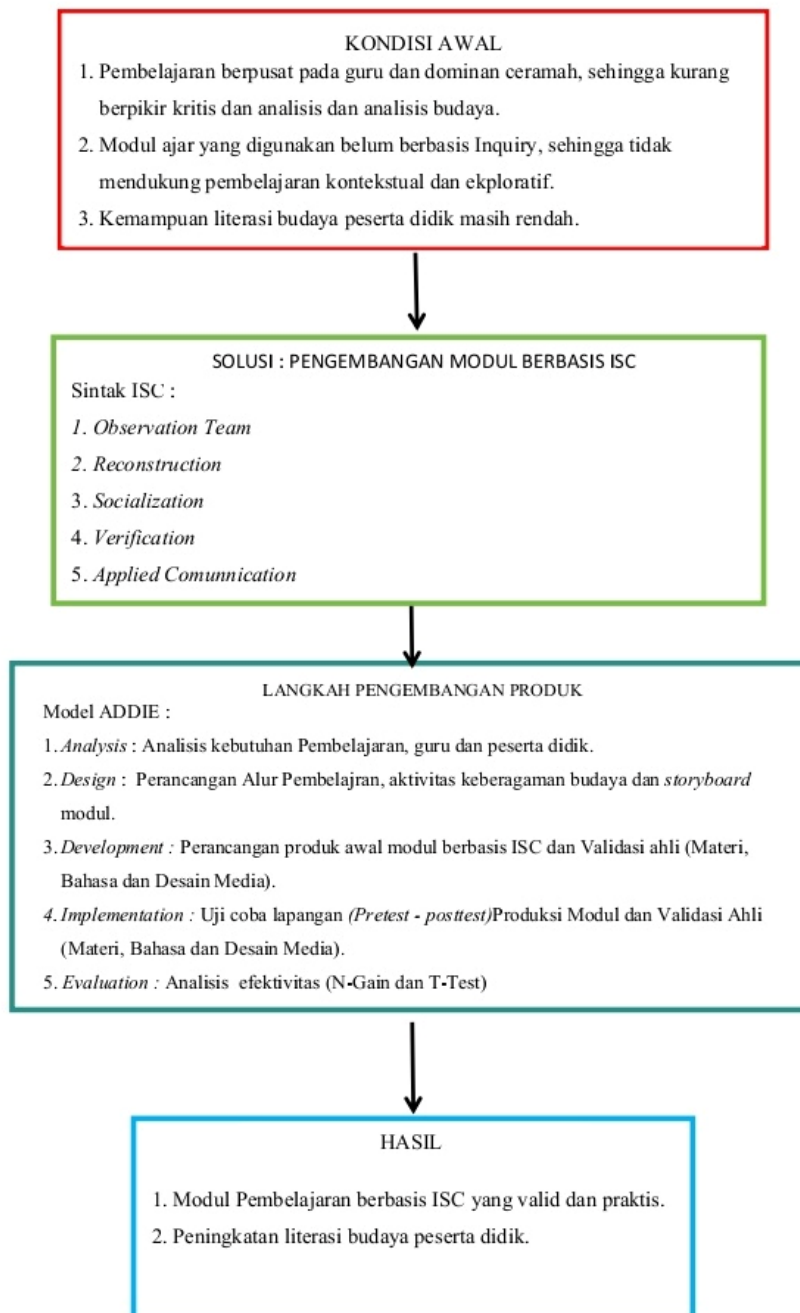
KONDISI AWAL

1. Pembelajaran berpusat pada guru dan dominan ceramah, sehingga kurang berpikir kritis dan analisis dan analisis budaya.
2. Modul ajar yang digunakan belum berbasis Inquiry, sehingga tidak mendukung pembelajaran kontekstual dan ekploratif.
3. Kemampuan literasi budaya peserta didik masih rendah.

SOLUSI : PENGEMBANGAN MODUL BERBASIS ISC

Sintak ISC :
1. Observation Team
2. Reconstruction
3. Socialization
4. Verification
5. Applied Comunnication

LANGKAH PENGEMBANGAN PRODUK

Model ADDIE :
1. Analysis : Analisis kebutuhan Pembelajaran, guru dan peserta didik.
2. Design : Perancangan Alur Pembelajran, aktivitas keberagaman budaya dan storyboard modul.
3. Development : Perancangan produk awal modul berbasis ISC dan Validasi ahli (Materi, Bahasa dan Desain Media).
4. Implementation : Uji coba lapangan (Pretest - posttest)Produksi Modul dan Validasi Ahli (Materi, Bahasa dan Desain Media).
5. Evaluation : Analisis efektivitas (N-Gain dan T-Test)

HASIL

1. Modul Pembelajaran berbasis ISC yang valid dan praktis.
2. Peningkatan literasi budaya peserta didik.